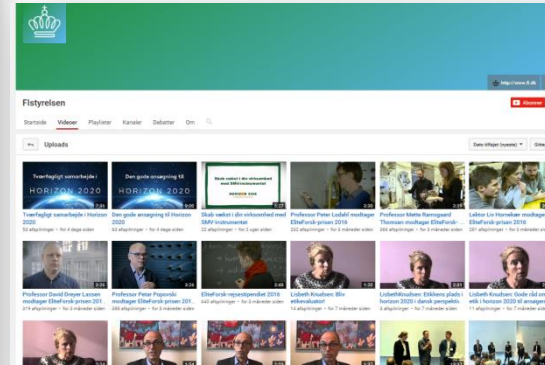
http://www.fi.dk

FIstyrelsen

Abonner

Startside Videoer Playlister Kanaler Debatter Om

Uploads

Dato tilføjet (nyeste)

Tværfagligt samarbejde i HORIZON 2020

Den gode ansøgning til HORIZON 2020

Skab vækst i din virksomhed med SMV-instrumentet

HORIZON 2020

Tværfagligt samarbejde i Horizon 2020
52 afspilninger • for 4 dage siden

Den gode ansøgning til Horizon 2020
63 afspilninger • for 4 dage siden

Skab vækst i din virksomhed med SMV-instrumentet
22 afspilninger • for 3 uger siden

Professor Peter Lodahl modtager EliteForsk-prisen 2016
56 afspilninger • for 5 måneder siden

Professor Mette Ramsgaard Thomsen modtager EliteForsk-prisen 2016
266 afspilninger • for 5 måneder siden

Lektor Liv Hornekær modtager EliteForsk-prisen 2016
291 afspilninger • for 5 måneder siden

Professor David Dreyer Lassen modtager EliteForsk-prisen 201
314 afspilninger • for 5 måneder siden

Professor Peter Poposki modtager EliteForsk-prisen 201
388 afspilninger • for 5 måneder siden

EliteForsk-rejsestipendiet 2016
49 afspilninger • for 5 måneder siden

Lisbeth Knudsen: Bliv etikevaluator!
14 afspilninger • for 7 måneder siden

LisbethKnudsen: Etikkens plads i horizon 2020 i dansk perspektiv
3 afspilninger • for 7 måneder siden

Lisbeth Knudsen: Gode råd om etik i horizon 2020 til ansøgere
11 afspilninger • for 7 måneder siden